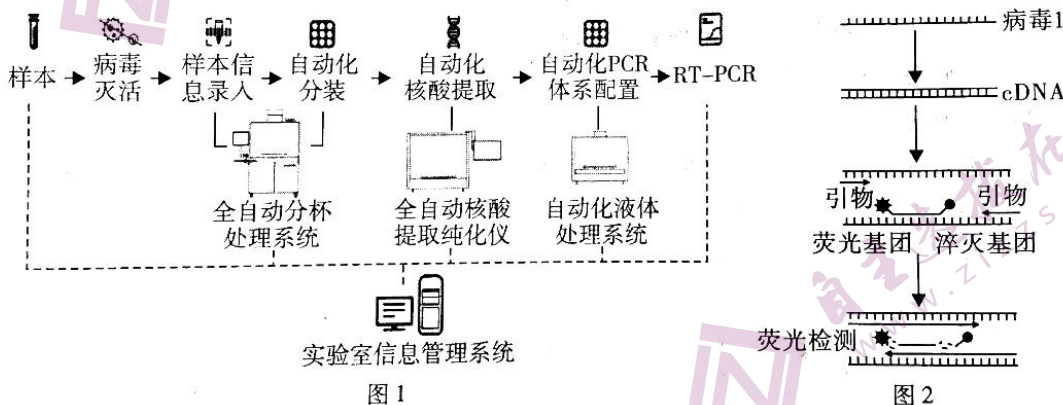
样本 → 病毒灭活 → 样本信息录入 → 自动化分装 → 自动化核酸提取 → 自动化PCR体系配置 → RT-PCR

全自动分杯处理系统

全自动核酸提取纯化仪

自动化液体处理系统

实验室信息管理系统

图1

病毒1

cDNA

引物

引物

荧光基团

淬灭基团

荧光检测

图2